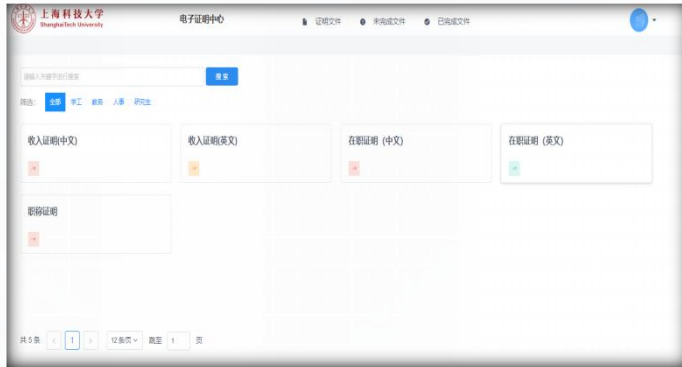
上海科技大学
ShanghaiTech University

电子证明中心

证明文件 未完成文件 已完成文件

请输入关键字进行搜索

搜索

筛选: 全部 学工 教务 人事 研究生

收入证明(中文)

收入证明(英文)

在职证明 (中文)

在职证明 (英文)

职称证明

共5条 < 1 > 12条/页 前往 1 页